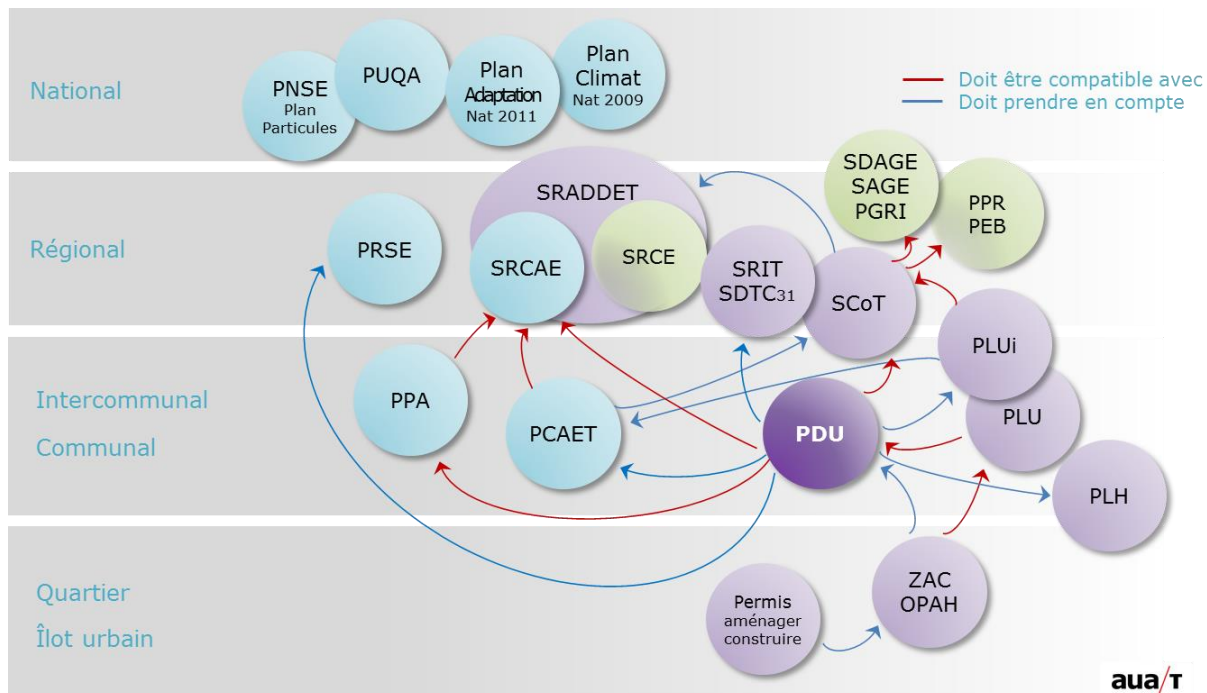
National

PNSE Plan Particules

PUQA

Plan Adaptation Nat 2011

Plan Climat Nat 2009

Doit être compatible avec
Doit prendre en compte

Régional

PRSE

SRADDET

SRCAE

SRCE

SDAGE SAGE PGRI

PPR PEB

SRIT SDTC31

SCoT

Intercommunal

Communal

PPA

PCAET

PDU

PLUi

PLU

PLH

Quartier

Îlot urbain

Permis aménager construire

ZAC OPAH

aua/T